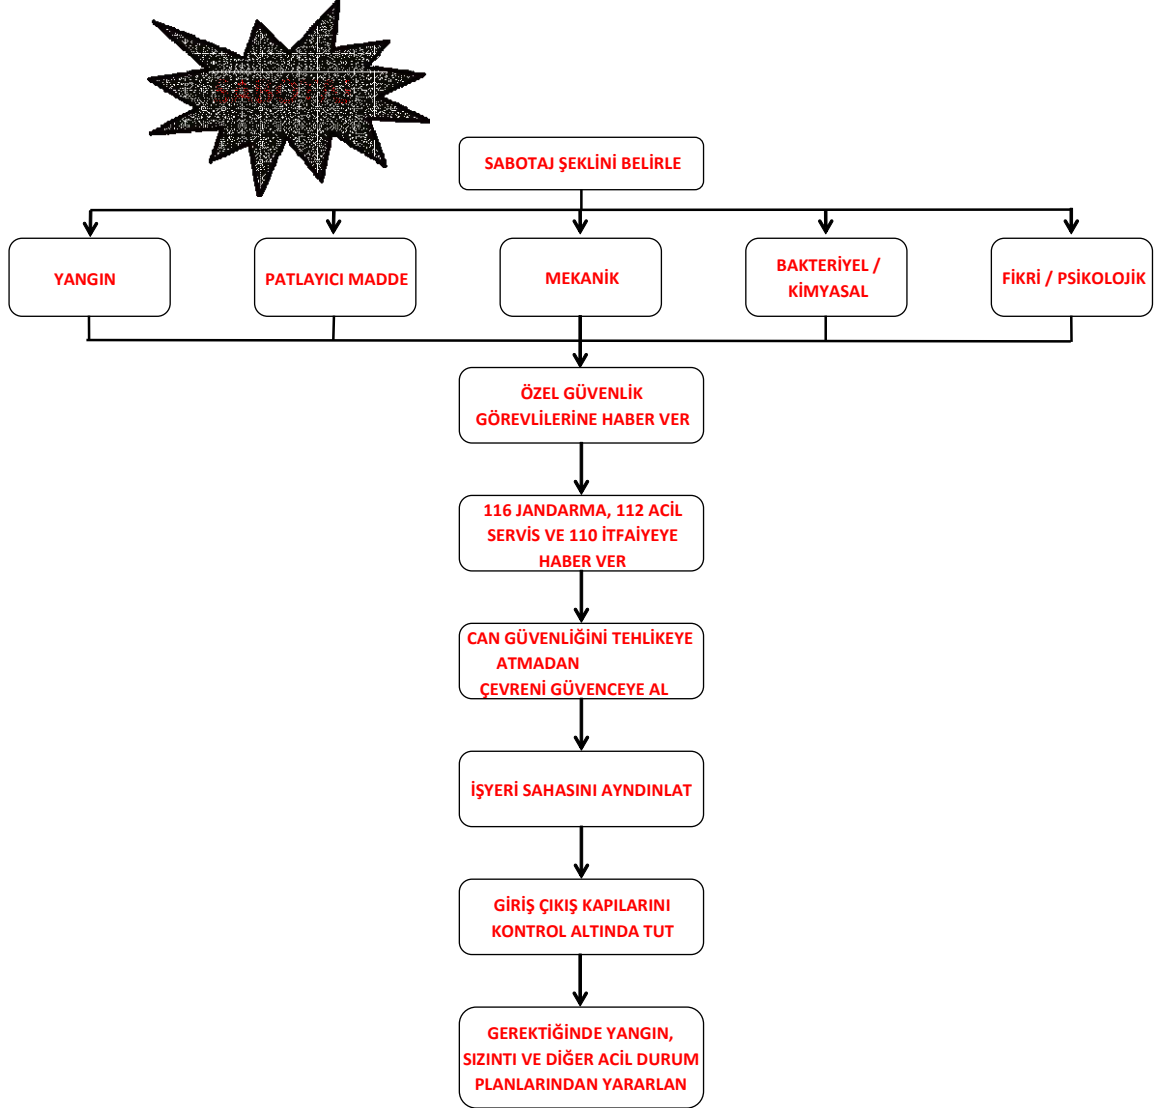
SABOTAJ

SABOTAJ ŞEKLİNİ BELİRLE

YANGIN

PATLAYICI MADDE

MEKANİK

BAKTERİYEL / KİMYASAL

FİKRİ / PSİKOLOJİK

ÖZEL GÜVENLİK GÖREVLİLERİNE HABER VER

116 JANDARMA, 112 ACİL SERVİS VE 110 İTFAİYEYE HABER VER

CAN GÜVENLİĞİNİ TEHLİKEYE ATMADAN ÇEVRENİ GÜVENCEYE AL

İŞYERİ SAHASINI AYNDINLAT

GİRİŞ ÇIKIŞ KAPILARINI KONTROL ALTINDA TUT

GEREKTİĞİNDE YANGIN, SIZINTI VE DİĞER ACİL DURUM PLANLARINDAN YARARLAN